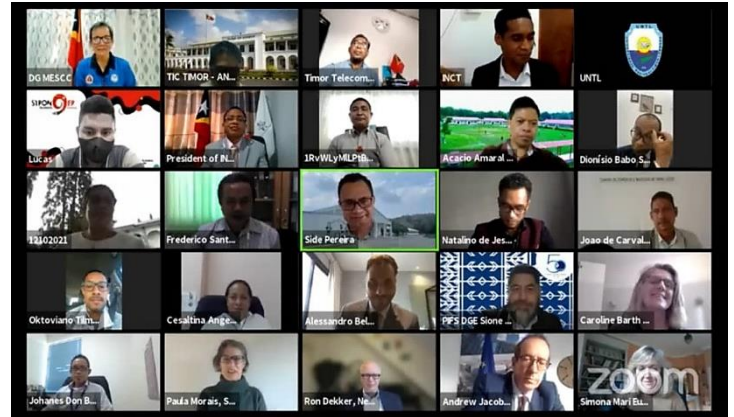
DG MESCC

TIC TIMOR - AN...

Timor Telecom...

INCT

UNTL

SIPON 9 TP

Lucas

President of IN...

1RvWLyMlLPtB...

Acacio Amaral...

Dionísio Babo S...

12102021

Frederico Sant...

Side Pereira

Natalino de Jes...

Joao de Carval...

Oktoviano Tim...

Cesaltina Ange...

Alessandro Bel...

PIFS DGE Sione...

Caroline Barth...

Johanes Don B...

Paula Morais, S...

Ron Dekker, Ne...

Andrew Jacob...

zoom

Simona Mari Eu...